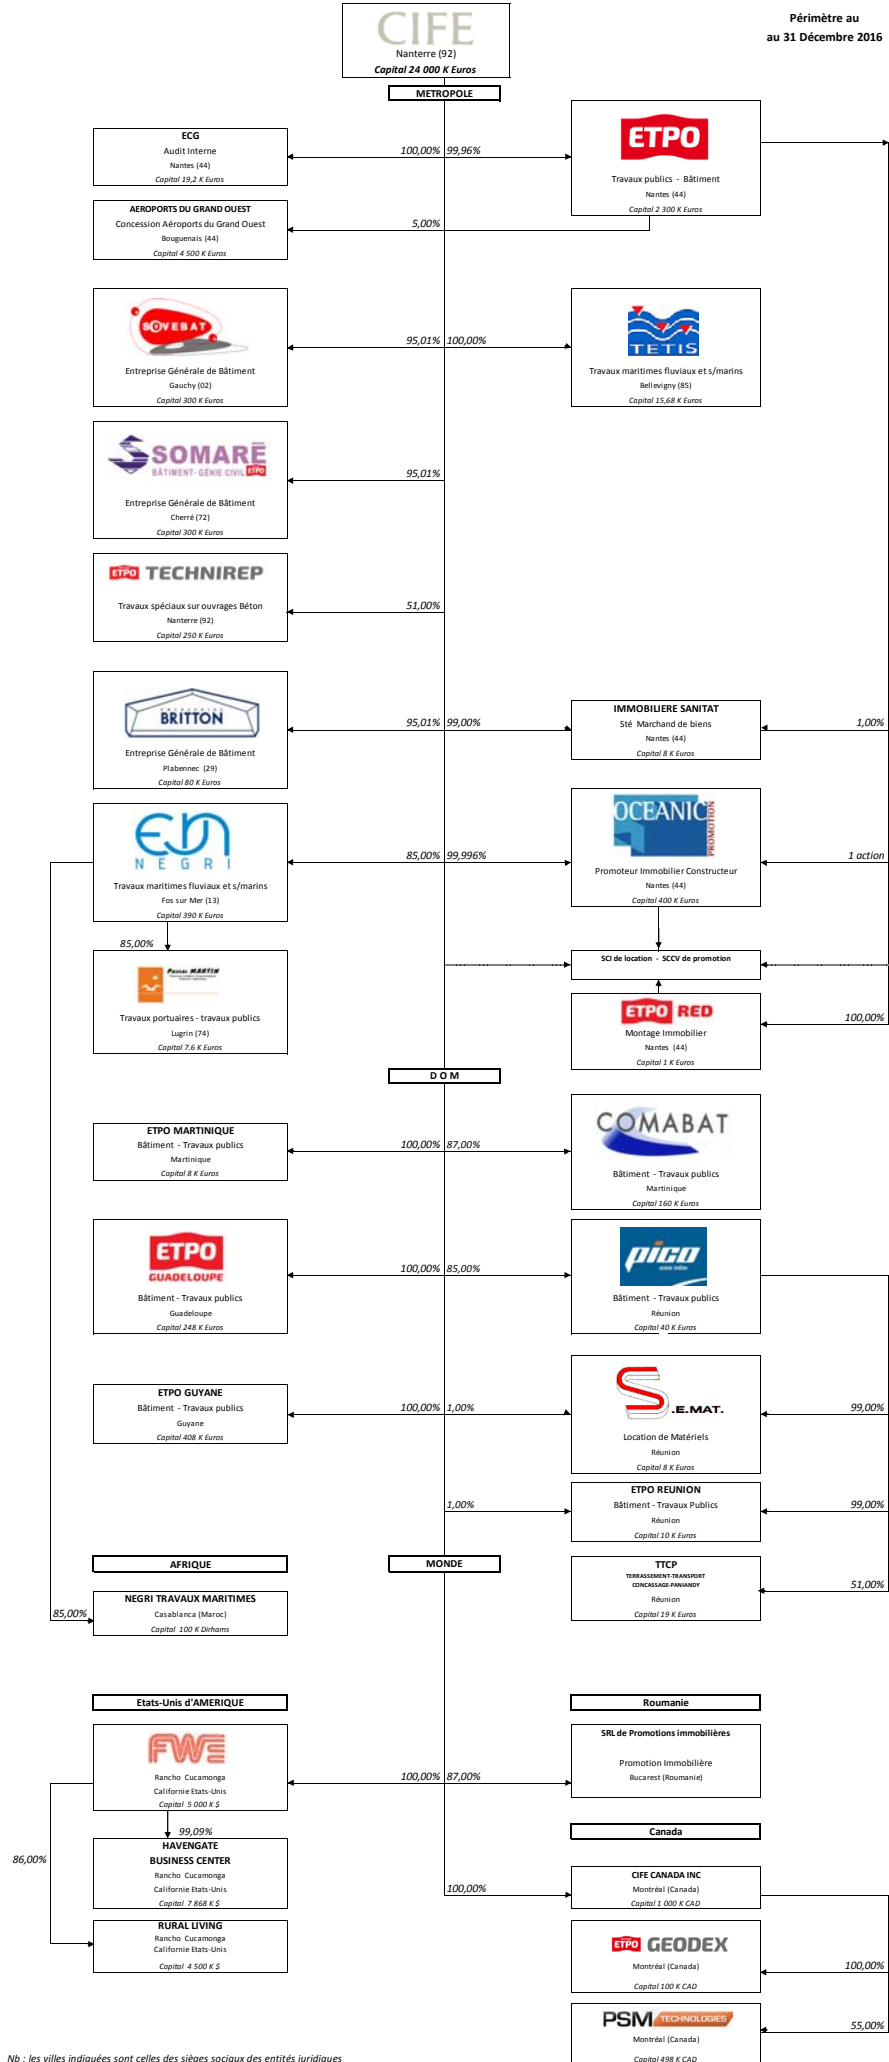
CIFE
Nanterre (92)
Capital 24 000 K Euros

Périmètre au
au 31 Décembre 2016

METROPOLE

ECG
Audit Interne
Nantes (44)
Capital 19,2 K Euros

100,00% 99,96%

ETPO
Travaux publics - Bâtiment
Nantes (44)
Capital 2 300 K Euros

AEROPORTS DU GRAND OUEST
Concession Aéroports du Grand Ouest
Bouguenais (44)
Capital 4 500 K Euros

5,00%

SOVEBAT
Entreprise Générale de Bâtiment
Gauchy (02)
Capital 300 K Euros

95,01% 100,00%

TETIS
Travaux maritimes fluviaux et s/marins
Bellevigny (85)
Capital 15,68 K Euros

SOMARE
BATIMENT - GENIE CIVIL ETPO
Entreprise Générale de Bâtiment
Cherré (72)
Capital 300 K Euros

95,01%

ETPO TECHNIREP
Travaux spéciaux sur ouvrages Béton
Nanterre (92)
Capital 250 K Euros

51,00%

BRITTON
Entreprise Générale de Bâtiment
Plabennec (29)
Capital 80 K Euros

95,01% 99,00%

IMMOBILIERE SANITAT
Sté Marchand de biens
Nantes (44)
Capital 8 K Euros

1,00%

NEGRI
Travaux maritimes fluviaux et s/marins
Fos sur Mer (13)
Capital 390 K Euros

85,00% 99,996%

OCEANIC PROMOTION
Promoteur Immobilier Constructeur
Nantes (44)
Capital 400 K Euros

1 action

85,00%

Pascal MARTIN
Travaux portuaires - travaux publics
Lugrin (74)
Capital 7.6 K Euros

SCI de location - SCCV de promotion

ETPO RED
Montage Immobilier
Nantes (44)
Capital 1 K Euros

100,00%

D O M

ETPO MARTINIQUE
Bâtiment - Travaux publics
Martinique
Capital 8 K Euros

100,00% 87,00%

COMABAT
Bâtiment - Travaux publics
Martinique
Capital 160 K Euros

ETPO GUADELOUPE
Bâtiment - Travaux publics
Guadeloupe
Capital 248 K Euros

100,00% 85,00%

pico
Bâtiment - Travaux publics
Réunion
Capital 40 K Euros

ETPO GUYANE
Bâtiment - Travaux publics
Guyane
Capital 408 K Euros

100,00% 1,00%

S.E.MAT.
Location de Matériels
Réunion
Capital 8 K Euros

99,00%

1,00%

ETPO REUNION
Bâtiment - Travaux Publics
Réunion
Capital 10 K Euros

99,00%

AFRIQUE

MONDE

TTCP
TERRASSEMENT-TRANSPORT CONCASSAGE-PANIANDY
Réunion
Capital 19 K Euros

51,00%

85,00%

NEGRI TRAVAUX MARITIMES
Casablanca (Maroc)
Capital 100 K Dirhams

Etats-Unis d'AMERIQUE

Roumanie

FWE
Rancho Cucamonga
Californie Etats-Unis
Capital 5 000 K $

100,00% 87,00%

SRL de Promotions immobilières
Promotion Immobilière
Bucarest (Roumanie)

99,09%

Canada

86,00%

HAVENGATE
BUSINESS CENTER
Rancho Cucamonga
Californie Etats-Unis
Capital 7 868 K $

100,00%

CIFE CANADA INC
Montréal (Canada)
Capital 1 000 K CAD

RURAL LIVING
Rancho Cucamonga
Californie Etats-Unis
Capital 4 500 K $

ETPO GEODEX
Montréal (Canada)
Capital 100 K CAD

100,00%

PSM TECHNOLOGIES
Montréal (Canada)
Capital 498 K CAD

55,00%

Nb : les villes indiquées sont celles des sièges sociaux des entités juridiques